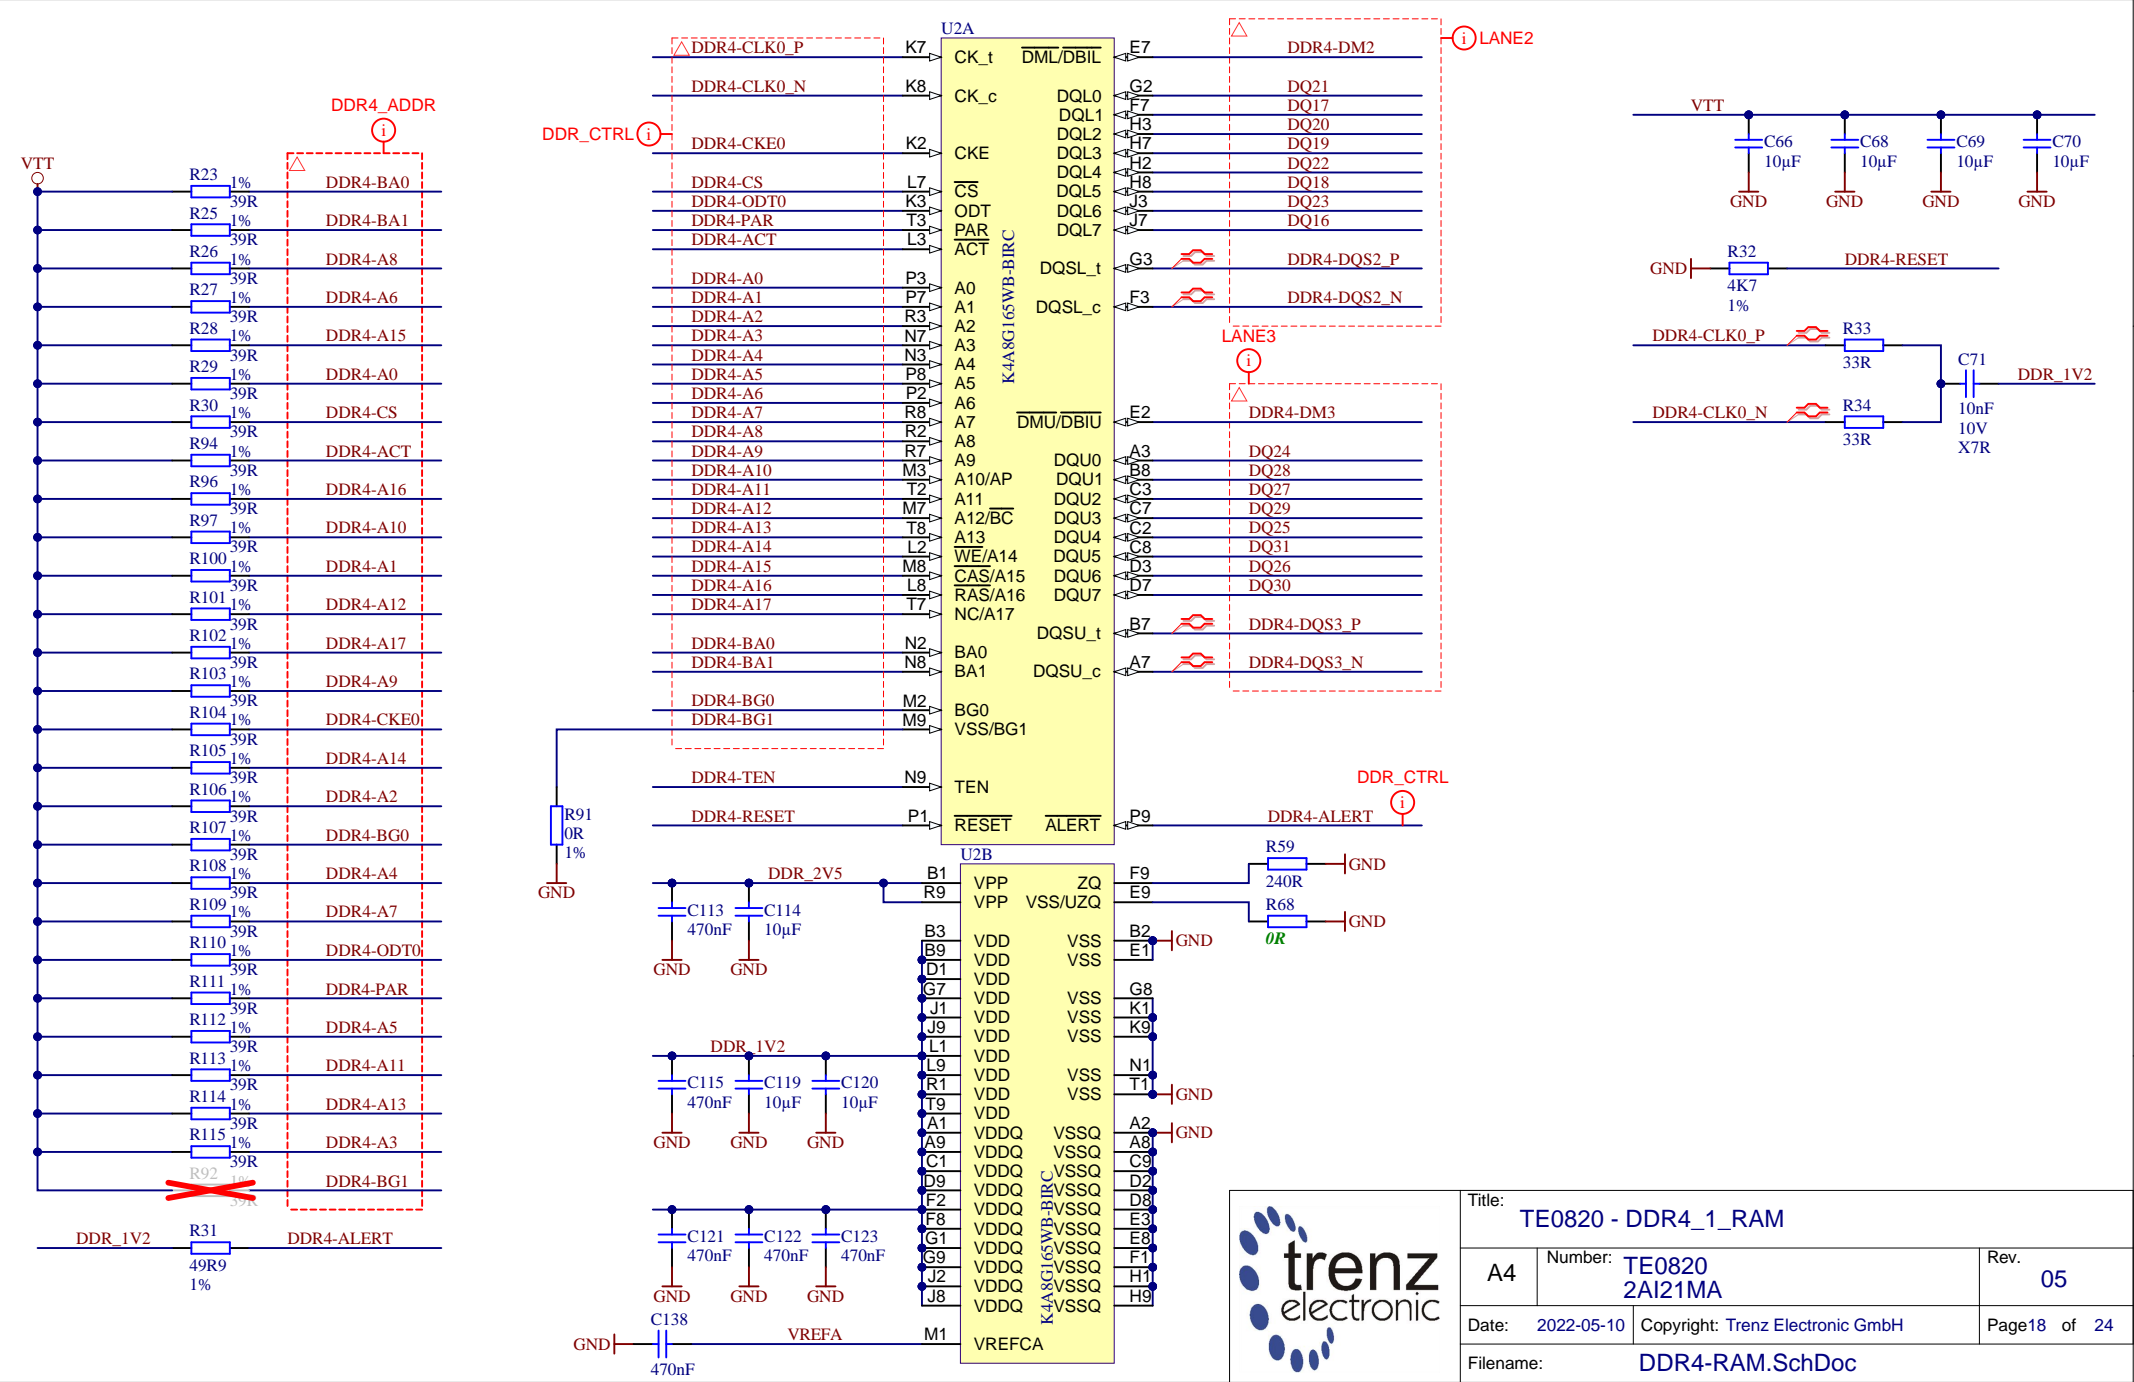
DDR4_ADDR
VTT
R23 1% 39R DDR4-BA0
R25 1% 39R DDR4-BA1
R26 1% 39R DDR4-A8
R27 1% 39R DDR4-A6
R28 1% 39R DDR4-A15
R29 1% 39R DDR4-A0
R30 1% 39R DDR4-CS
R94 1% 39R DDR4-ACT
R96 1% 39R DDR4-A16
R97 1% 39R DDR4-A10
R100 1% 39R DDR4-A1
R101 1% 39R DDR4-A12
R102 1% 39R DDR4-A17
R103 1% 39R DDR4-A9
R104 1% 39R DDR4-CKE0
R105 1% 39R DDR4-A14
R106 1% 39R DDR4-A2
R107 1% 39R DDR4-BG0
R108 1% 39R DDR4-A4
R109 1% 39R DDR4-A7
R110 1% 39R DDR4-ODT0
R111 1% 39R DDR4-PAR
R112 1% 39R DDR4-A5
R113 1% 39R DDR4-A11
R114 1% 39R DDR4-A13
R115 1% 39R DDR4-A3
R92 39R DDR4-BG1
DDR_1V2 R31 49R9 1% DDR4-ALERT

DDR_CTRL
U2A
DDR4-CLK0_P K7 CK_t
DDR4-CLK0_N K8 CK_c
DDR4-CKE0 K2 CKE
DDR4-CS L7 CS
DDR4-ODT0 K3 ODT
DDR4-PAR T3 PAR
DDR4-ACT L3 ACT
DDR4-A0 P3 A0
DDR4-A1 P7 A1
DDR4-A2 R3 A2
DDR4-A3 N7 A3
DDR4-A4 N3 A4
DDR4-A5 P8 A5
DDR4-A6 P2 A6
DDR4-A7 R8 A7
DDR4-A8 R2 A8
DDR4-A9 R7 A9
DDR4-A10 M3 A10/AP
DDR4-A11 T2 A11
DDR4-A12 M7 A12/BC
DDR4-A13 T8 A13
DDR4-A14 L2 WE/A14
DDR4-A15 M8 CAS/A15
DDR4-A16 L8 RAS/A16
DDR4-A17 T7 NC/A17
DDR4-BA0 N2 BA0
DDR4-BA1 N8 BA1
DDR4-BG0 M2 BG0
DDR4-BG1 M9 VSS/BG1
DDR4-TEN N9 TEN
DDR4-RESET P1 RESET
K4A8G165WB-BIRC
DML/DBIL E7 DDR4-DM2
DQL0 G2 DQ21
DQL1 F7 DQ17
DQL2 H3 DQ20
DQL3 H7 DQ19
DQL4 H2 DQ22
DQL5 H8 DQ18
DQL6 J3 DQ23
DQL7 J7 DQ16
DQSL_t G3 DDR4-DQS2_P
DQSL_c F3 DDR4-DQS2_N
LANE2
LANE3
DMU/DBIU E2 DDR4-DM3
DQU0 A3 DQ24
DQU1 B8 DQ28
DQU2 C3 DQ27
DQU3 C7 DQ29
DQU4 C2 DQ25
DQU5 C8 DQ31
DQU6 D3 DQ26
DQU7 D7 DQ30
DQSU_t B7 DDR4-DQS3_P
DQSU_c A7 DDR4-DQS3_N
ALERT P9 DDR4-ALERT
DDR_CTRL
R91 0R 1%
GND

VTT C66 10µF C68 10µF C69 10µF C70 10µF
GND GND GND GND
GND R32 4K7 1% DDR4-RESET
DDR4-CLK0_P R33 33R
DDR4-CLK0_N R34 33R
C71 10nF 10V X7R DDR_1V2

U2B
DDR_2V5 B1 VPP R9 VPP
C113 470nF C114 10µF GND GND
ZQ F9 R59 240R GND
VSS/UZQ E9 R68 0R GND
DDR_1V2
C115 470nF C119 10µF C120 10µF GND GND GND
C121 470nF C122 470nF C123 470nF GND GND GND
B3 B9 D1 G7 J1 J9 L1 L9 R1 T9 VDD
A1 A9 C1 D9 F2 F8 G1 G9 J2 J8 VDDQ
VSS B2 E1 GND
G8 K1 K9 N1 T1 VSS GND
A2 A8 C9 D2 D8 E3 E8 F1 H1 H9 VSSQ GND
K4A8G165WB-BIRC
GND C138 470nF VREFA M1 VREFCA

trenz electronic
Title: TE0820 - DDR4_1_RAM
A4 Number: TE0820 2AI21MA Rev. 05
Date: 2022-05-10 Copyright: Trenz Electronic GmbH Page18 of 24
Filename: DDR4-RAM.SchDoc